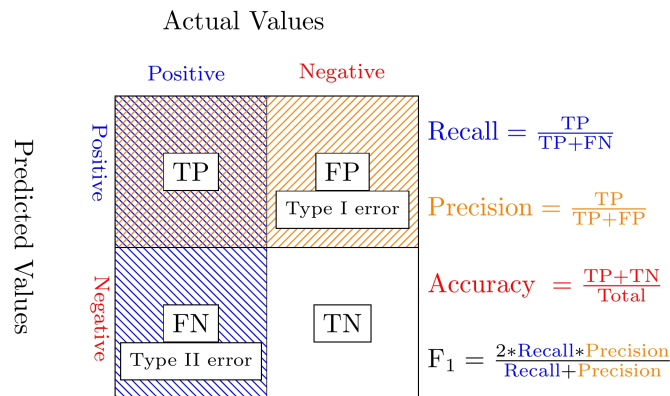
Actual Values

Positive

Negative

Predicted Values

Positive

Negative

TP

FP

Type I error

FN

Type II error

TN

Recall $= \frac{TP}{TP+FN}$

Precision $= \frac{TP}{TP+FP}$

Accuracy $= \frac{TP+TN}{Total}$

$F_1 = \frac{2*Recall*Precision}{Recall+Precision}$